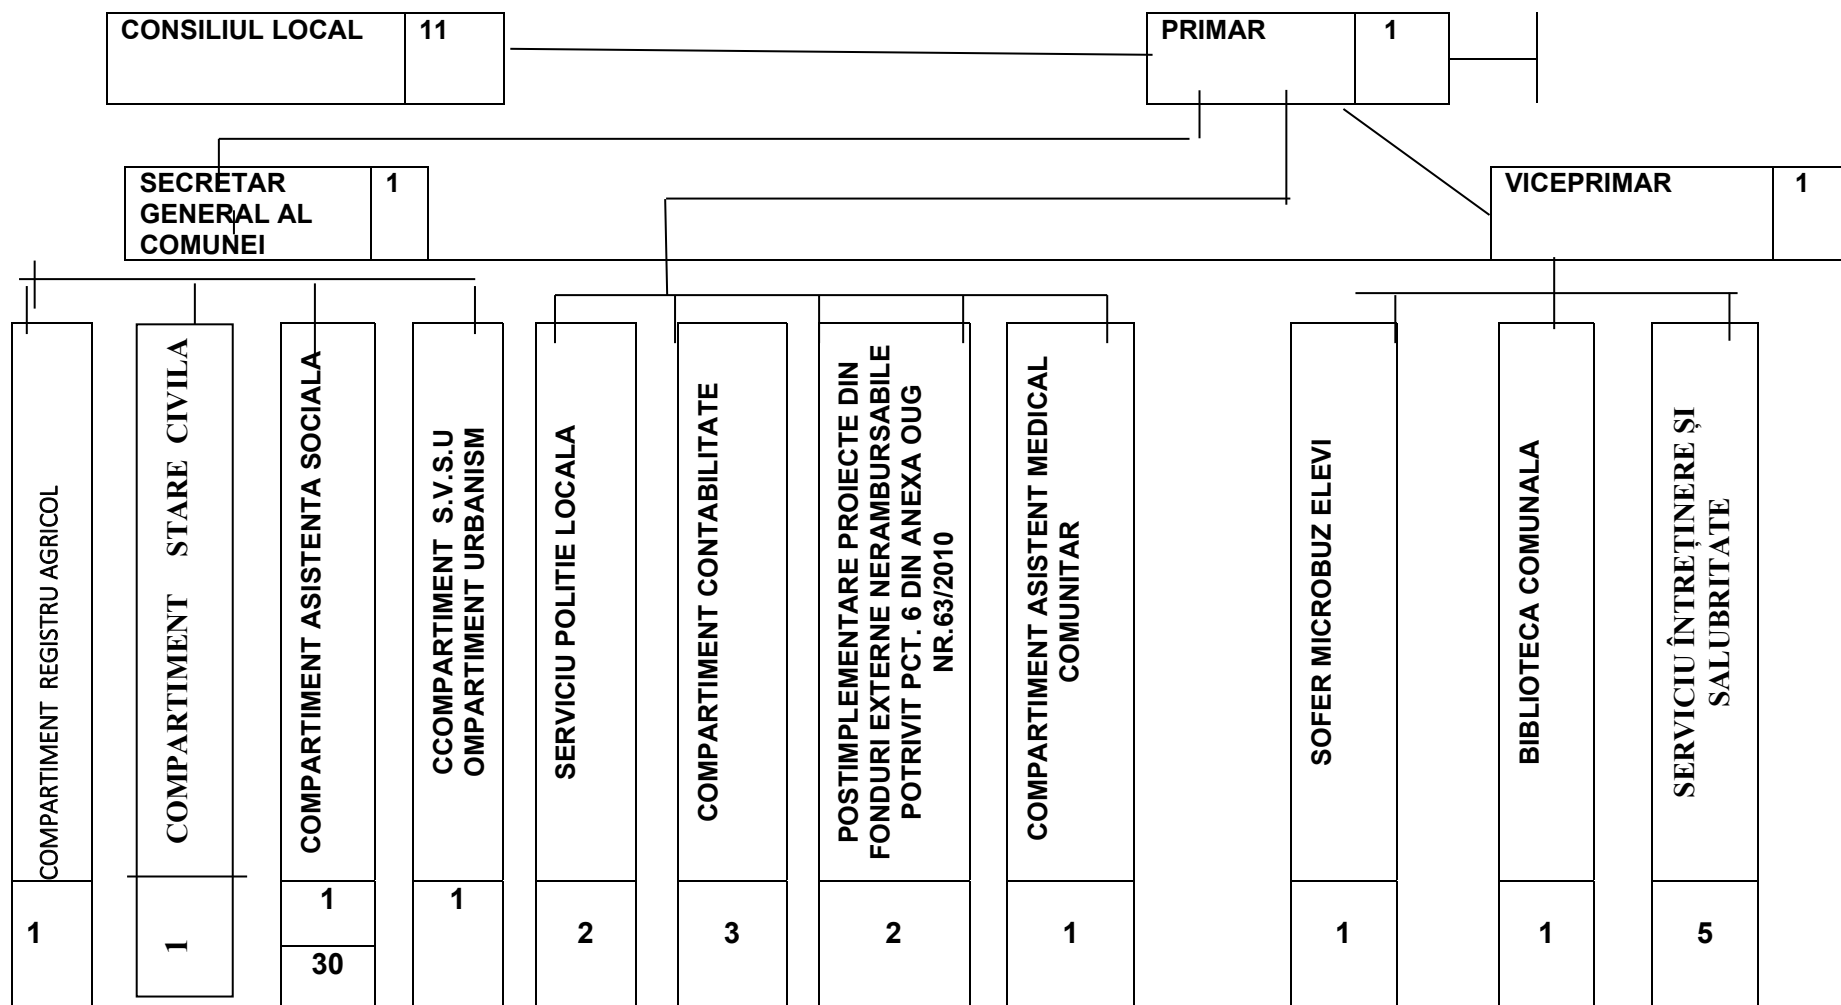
CONSILIUL LOCAL 11

PRIMAR 1

SECRETAR GENERAL AL COMUNEI 1

VICEPRIMAR 1

COMPARTIMENT REGISTRU AGRICOL
1

COMPARTIMENT STARE CIVILA
1

COMPARTIMENT ASISTENTA SOCIALA
1
30

CCOMPARTIMENT S.V.S.U OMPARTIMENT URBANISM
1

SERVICIU POLITIE LOCALA
2

COMPARTIMENT CONTABILITATE
3

POSTIMPLEMENTARE PROIECTE DIN FONDURI EXTERNE NERAMBURSABILE POTRIVIT PCT. 6 DIN ANEXA OUG NR.63/2010
2

COMPARTIMENT ASISTENT MEDICAL COMUNITAR
1

SOFER MICROBUZ ELEVI
1

BIBLIOTECA COMUNALA
1

SERVICIU ÎNTREȚINERE ȘI SALUBRITATE
5